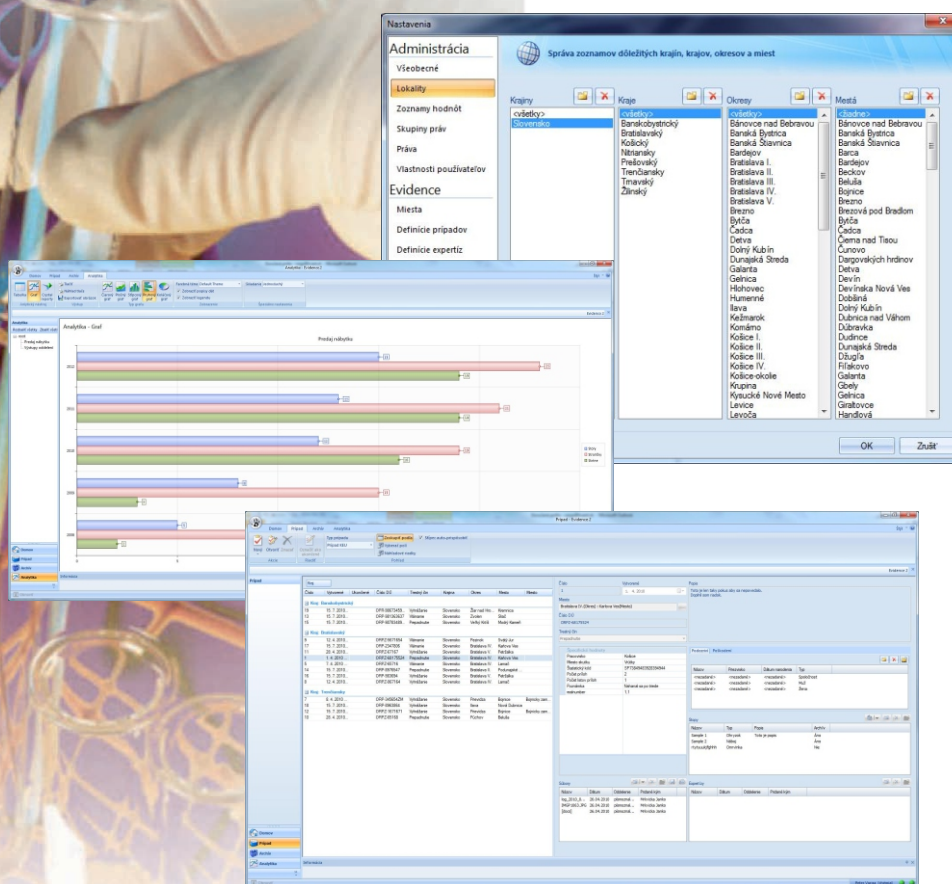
Nastavenia

Administrácia

Všeobecne

Lokality

Zoznamy hodnôt

Skupiny práv

Práva

Vlastnosti používateľov

Evidence

Miesta

Definície prípadov

Definície expertíz

Správa zoznamov dôležitých krajín, krajov, okresov a miest

Krajiny

<všetky>
Slovensko

Kraje

<všetky>
Banskobystrický
Bratislavaský
Košický
Nitriansky
Prešovský
Trenčiansky
Trnavský
Žilinský

Okresy

<všetky>
Bánovce nad Bebravou
Banská Bystrica
Banská Štiavnica
Bardejov
Bratislava I.
Bratislava II.
Bratislava III.
Bratislava IV.
Bratislava V.
Brezno
Bytča
Čadca
Detva
Dolný Kubín
Dunajská Streda
Galanta
Gelnica
Hlohovec
Humenné
Ilava
Kežmarok
Komárno
Košice I.
Košice II.
Košice III.
Košice IV.
Košice-okolie
Krupina
Kysucké Nové Mesto
Levice
Levoča

Mestá

<žiadne>
Bánovce nad Bebravou
Banská Bystrica
Banská Štiavnica
Barca
Bardejov
Beckov
Beluša
Bojnice
Brezno
Brezová pod Bradlom
Bytča
Čadca
Čierna nad Tisou
Čunovo
Dargovských hrdinov
Detva
Devín
Devínska Nová Ves
Dobšiná
Dolný Kubín
Dubnica nad Váhom
Dúbravka
Dudince
Dunajská Streda
Džugľa
Fiľakovo
Galanta
Gbely
Gelnica
Giraltovce
Handlová

OK
Zrušiť

Analytika - Graf

Predaj nábytku

Prípad

Informácia